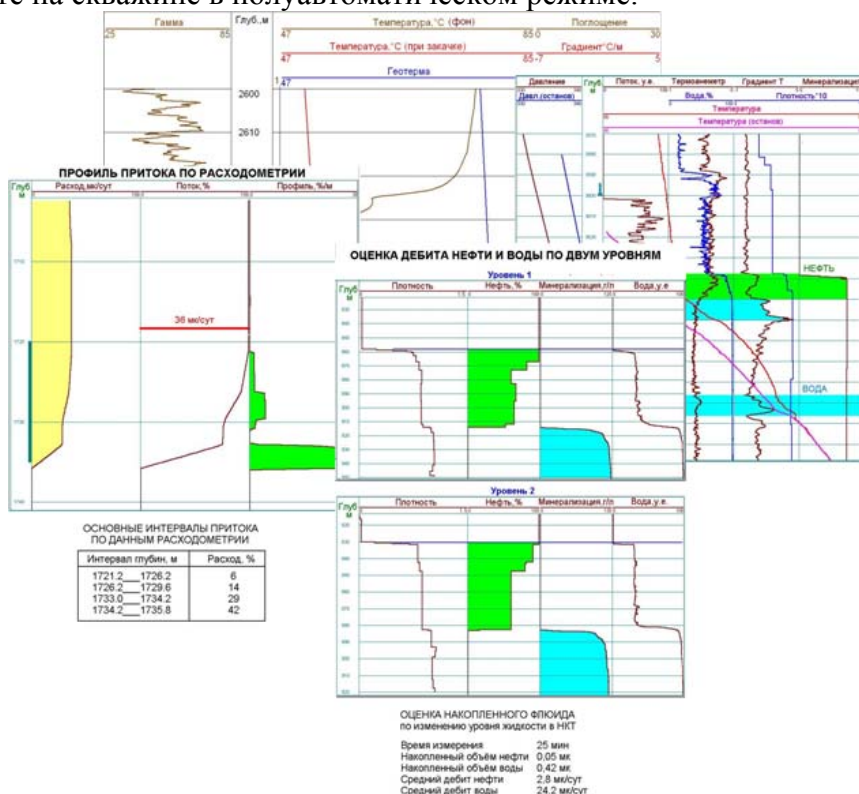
те на скважине в полуавтоматическом режиме.

Гамма
25 85
Глуб.,м
Температура,°С (фон)
47 85
Поглощение
0 30
Температура,°С (при закачке)
47 85
Градиент°С/м
-7 5
Геотерма
47
2600
2610

Давление
Давл.(останов)
Глуб м
Поток, у.е.
Термоанемометр
Градиент Т
Минерализация
Вода,%
Плотность*10
Температура
Температура (останов)
НЕФТЬ
ВОДА

ПРОФИЛЬ ПРИТОКА ПО РАСХОДОМЕТРИИ
Глуб м
Расход,мк/сут
Поток,%
Профиль,%/м
36 мк/сут

ОСНОВНЫЕ ИНТЕРВАЛЫ ПРИТОКА ПО ДАННЫМ РАСХОДОМЕТРИИ

| Интервал глубин, м | Расход, % |
|---|---|
| 1721.2___1726.2 | 6 |
| 1726.2___1729.6 | 14 |
| 1733.0___1734.2 | 29 |
| 1734.2___1735.8 | 42 |

ОЦЕНКА ДЕБИТА НЕФТИ И ВОДЫ ПО ДВУМ УРОВНЯМ
Уровень 1
Глуб м
Плотность
Нефть,%
Минерализация,г/л
Вода,у.е.
Уровень 2
Плотность
Нефть,%
Минерализация,г/л
Вода,у.е.

ОЦЕНКА НАКОПЛЕННОГО ФЛЮИДА
по изменению уровня жидкости в НКТ
Время измерения 25 мин
Накопленный объём нефти 0,05 мк
Накопленный объём воды 0,42 мк
Средний дебит нефти 2,8 мк/сут
Средний дебит воды 24,2 мк/сут